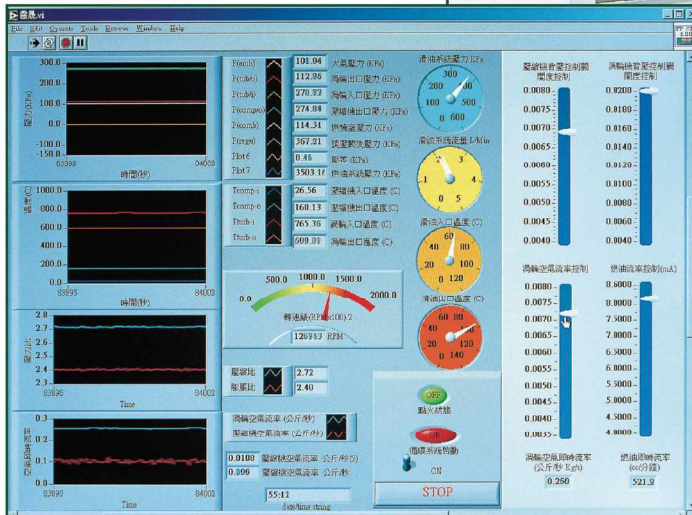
儀表.vi

File Edit Operate Tools Browse Window Help

300.0
200.0
100.0
0.0
-100.0
-150.0
壓力(KPa)
83995
84003
時間(秒)

P(amb) 101.04 大氣壓力 (KPa)
P(t5) 112.96 渦輪出口壓力 (KPa)
P(t4) 270.33 渦輪入口壓力 (KPa)
P(comp-o) 274.84 壓縮機出口壓力 (KPa)
P(comb) 114.31 燃燒室壓力 (KPa)
P(reg) 367.21 調壓閥後壓力 (KPa)
Plot 6 0.46 節率 (KPa)
Plot 7 3503.1 燃油系統壓力 (KPa)

滑油系統壓力 KPa
300
200 400
100 500
0 600

滑油系統流量 L/Min
1 2 3 4 5

滑油入口溫度 (C)
40 60 80
20 100
0 120

滑油出口溫度 (C)
60 80
40 100
20 120
0 140

壓縮機音壓控制閥開度控制
0.0080
0.0075
0.0070
0.0065
0.0060
0.0055
0.0050
0.0045
0.0040

渦輪機音壓控制閥開度控制
0.0200
0.0180
0.0160
0.0140
0.0120
0.0100
0.0080
0.0060
0.0040

1000.0
800.0
600.0
400.0
200.0
0.0
溫度(C)
83995
84002
時間(秒)

Tcomp-i 26.56 壓縮機入口溫度 (C)
Tcomp-o 160.13 壓縮機出口溫度 (C)
Tturb-i 765.36 渦輪入口溫度 (C)
Tturb-o 509.80 渦輪出口溫度 (C)

500.0 1000.0 1500.0
0.0 2000.0
轉速錶(RPMx100)2
120443 RPM

渦輪空氣流率控制
0.0080
0.0075
0.0070
0.0065
0.0060
0.0055
0.0050
0.0045
0.0040
0.0035

燃油流率控制(mA)
8.6000
8.0000
7.5000
7.0000
6.5000
6.0000
5.5000
5.0000
4.5000
4.0000

2.8
2.7
2.6
2.5
2.4
2.3
壓比
83995
84002
Time

壓縮比 2.72
膨脹比 2.40

OFF
點火狀態

ON
循環系統啟動
ON

STOP

0.3
0.2
0.1
0.0
空氣流率
83995
84002
Time

渦輪空氣流率 (公斤/秒)
壓縮機空氣流率 (公斤/秒)

0.0100 壓縮機空氣流率 公斤/秒(S)
0.096 壓縮機空氣流率 公斤/秒

55:11
date/time string

渦輪空氣瞬時流率 (公斤/秒 Kg/s)
0.250

燃油瞬時流率 (cc/分鐘)
521.2